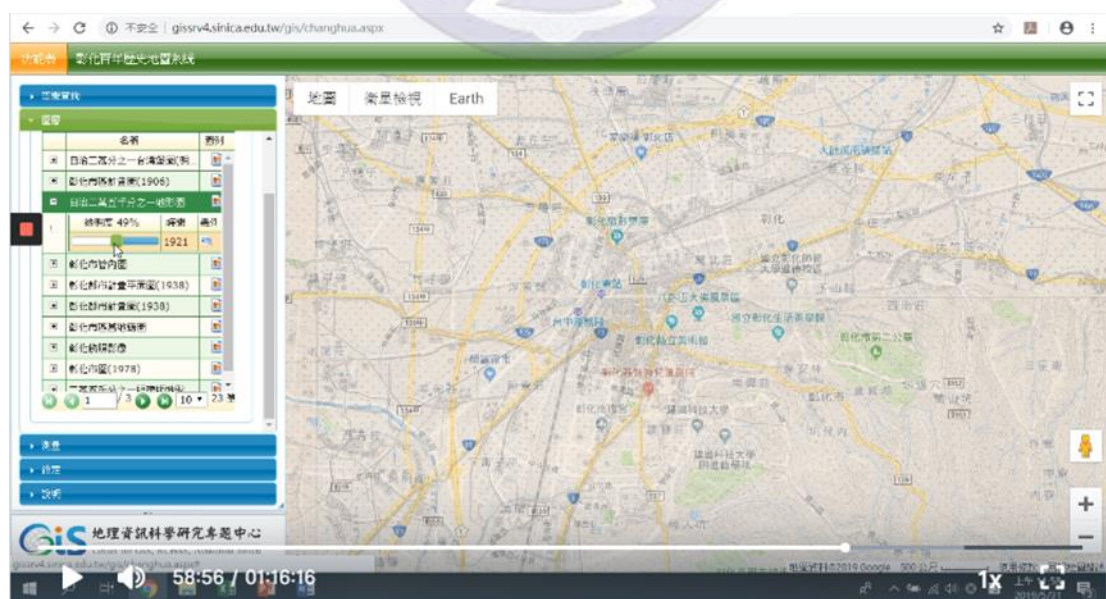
不安全 | gissrv4.sinica.edu.tw/gis/changhua.aspx

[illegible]
彰化百年歷史地圖系統

地圖 衛星檢視 Earth

名稱 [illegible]
日治二萬分之一台灣堡圖(明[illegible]
彰化市區計畫圖(1906)
日治二萬五千分之一地形圖
透明度 49% 年代 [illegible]
1921
彰化市管內圖
彰化都市計畫平面圖(1938)
彰化郡市街圖(1938)
彰化市區其他圖
彰化航照影像
彰化市圖(1978)
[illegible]

1 /3 10 23 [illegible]

地理資訊科學研究專題中心

彰化車站
八卦山大佛風景區
彰化縣立美術館
彰化市第二公墓
彰化

58:56 / 01:16:16
1x

地圖資料©2019 Google 500 公尺